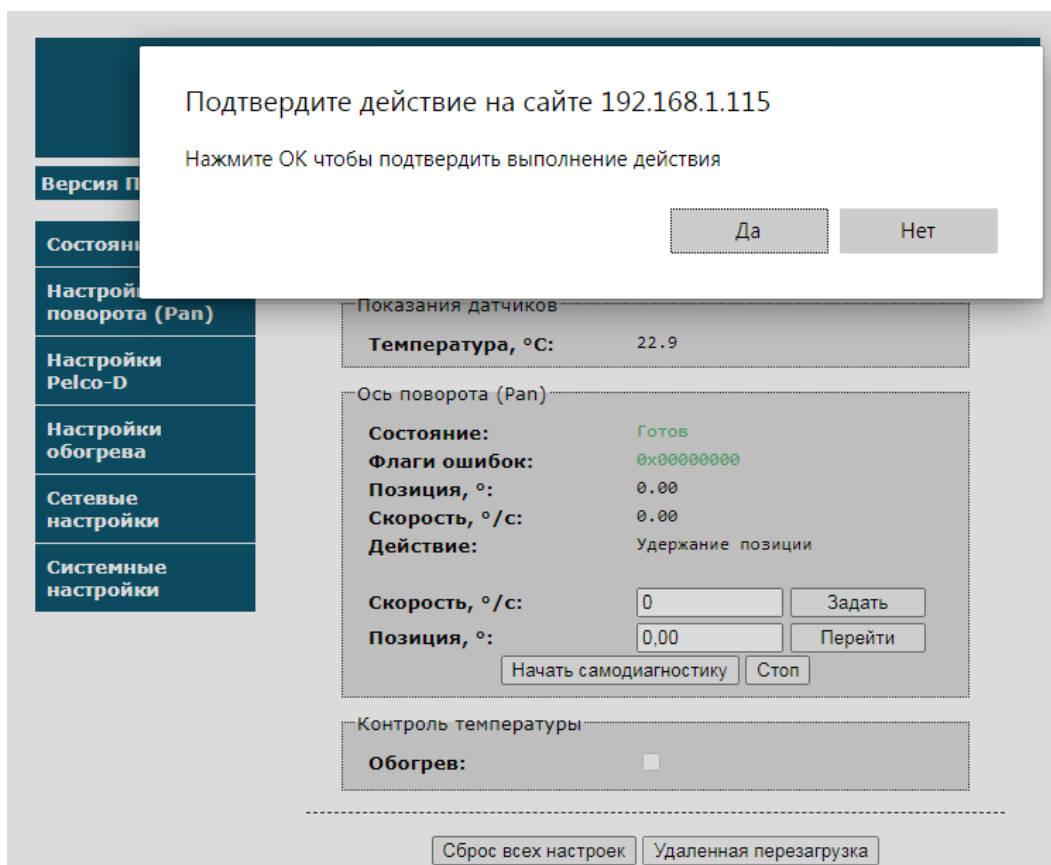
Подтвердите действие на сайте 192.168.1.115

Нажмите ОК чтобы подтвердить выполнение действия

Да

Нет

Версия П

Состояни

Настройк поворота (Pan)

Настройки Pelco-D

Настройки обогрева

Сетевые настройки

Системные настройки

Показания датчиков

Температура, °C: 22.9

Ось поворота (Pan)

Состояние: Готов
Флаги ошибок: 0x00000000
Позиция, °: 0.00
Скорость, °/с: 0.00
Действие: Удержание позиции

Скорость, °/с: 0 Задать
Позиция, °: 0,00 Перейти

Начать самодиагностику Стоп

Контроль температуры

Обогрев:

Сброс всех настроек Удаленная перезагрузка